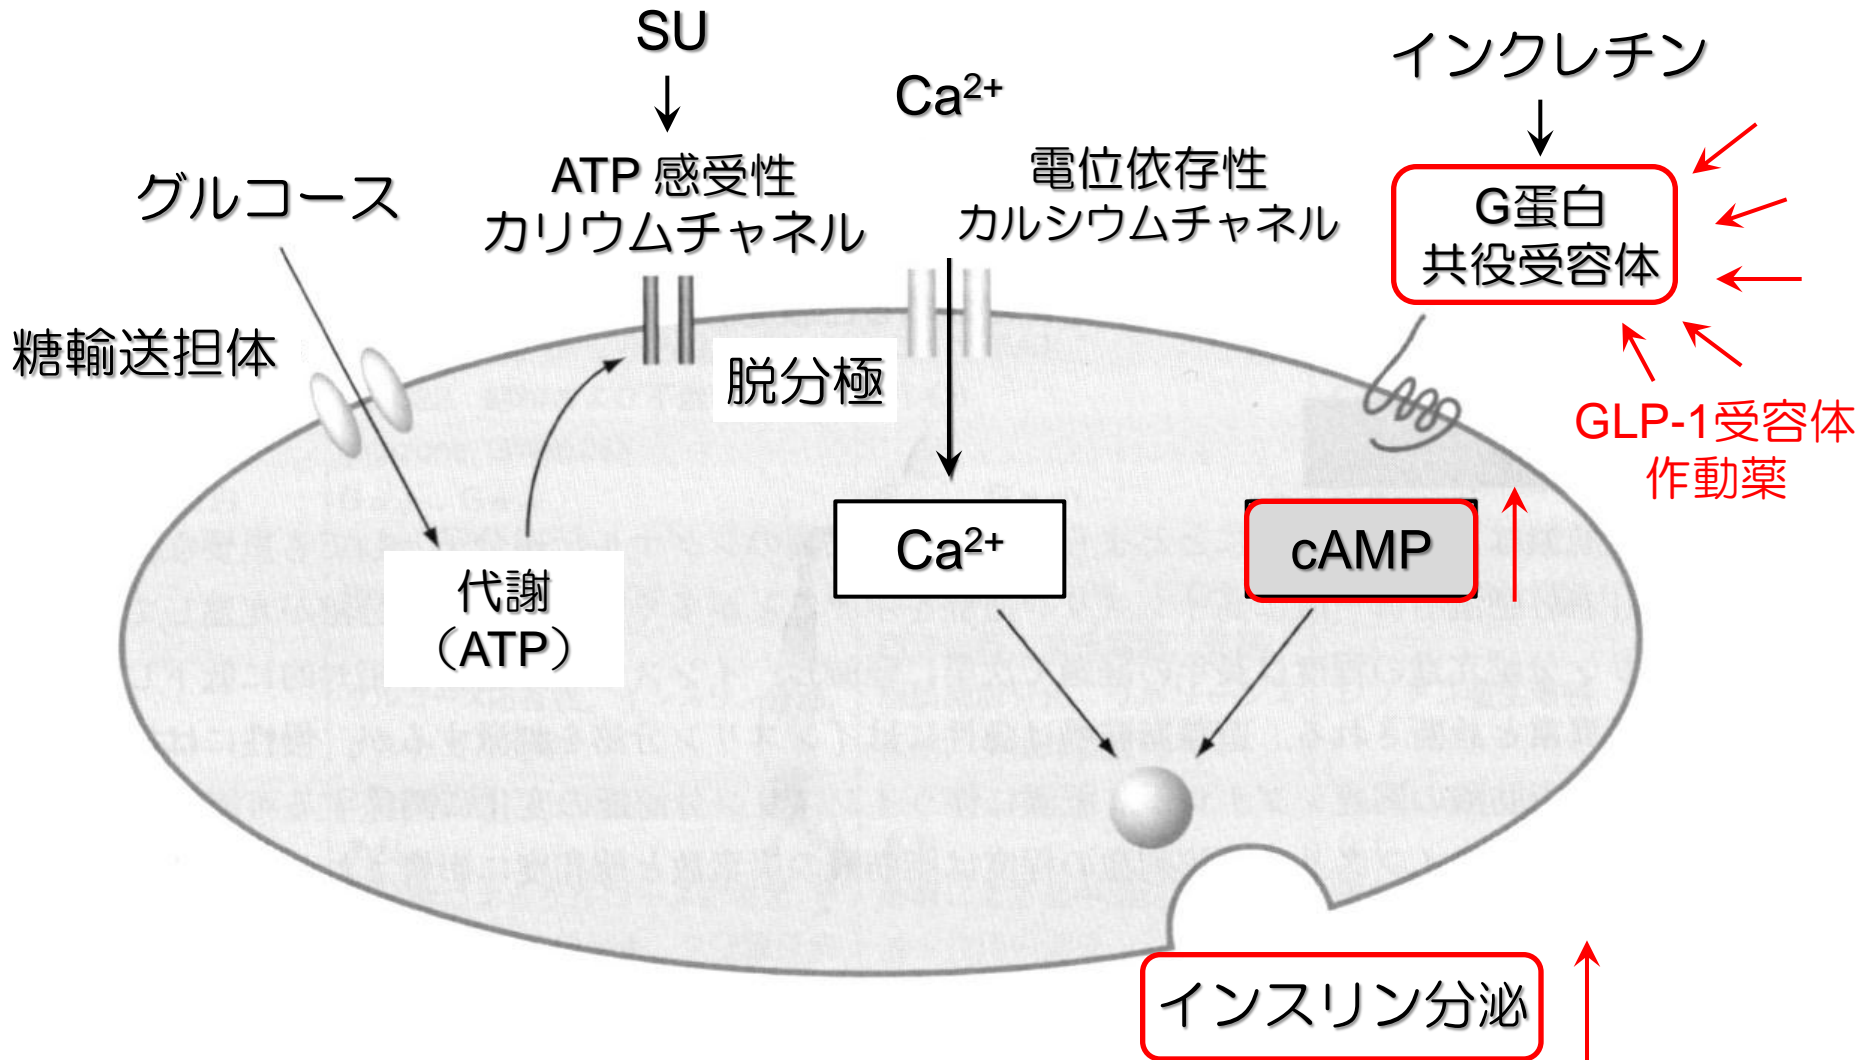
SU

$Ca^{2+}$

インクレチン

グルコース

ATP 感受性
カリウムチャネル

電位依存性
カルシウムチャネル

G蛋白
共役受容体

糖輸送担体

脱分極

GLP-1受容体
作動薬

代謝
（ATP）

$Ca^{2+}$

cAMP

インスリン分泌